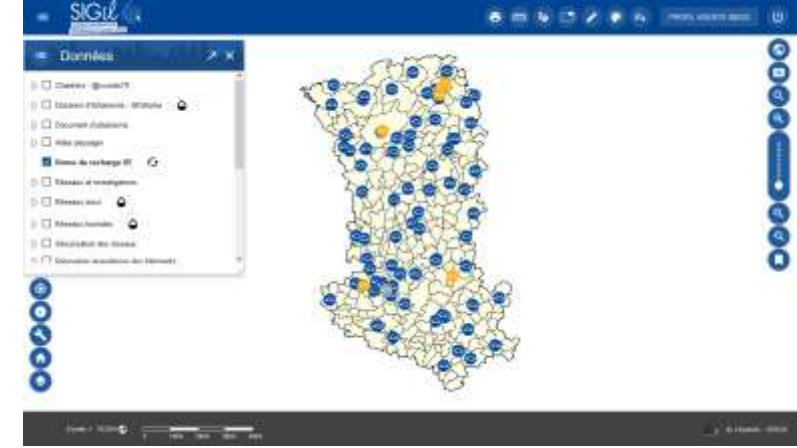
SIG

PROFIL AGENTS SIEDS

Données

Chantiers - @ccueil79

Dossiers d'Urbanisme - SIG Mobile

Document d'Urbanisme

Atlas paysager

Bornes de recharge IR

Réseaux et Investigations

Réseaux secs

Réseaux humides

Sécurisation des réseaux

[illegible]

Echelle : 1 : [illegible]